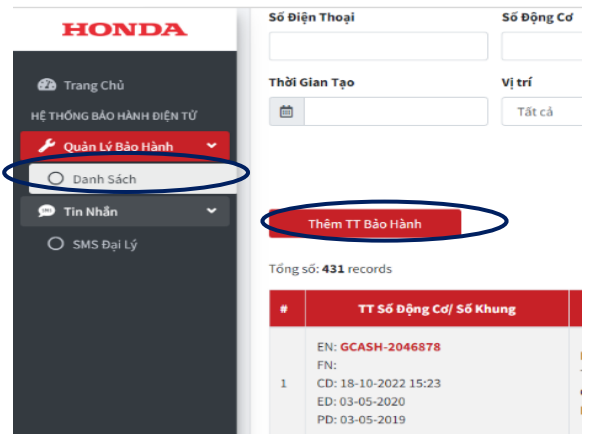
HONDA

Trang Chủ
HỆ THỐNG BẢO HÀNH ĐIỆN TỬ
Quản Lý Bảo Hành
Danh Sách
Tin Nhắn
SMS Đại Lý

Số Điện Thoại
Số Động Cơ
Thời Gian Tạo
Vị trí
Tất cả

Thêm TT Bảo Hành

Tổng số: 431 records

| # | TT Số Động Cơ/ Số Khung |
|---|---|
| 1 | EN: GCASH-2046878 FN: CD: 18-10-2022 15:23 ED: 03-05-2020 PD: 03-05-2019 |